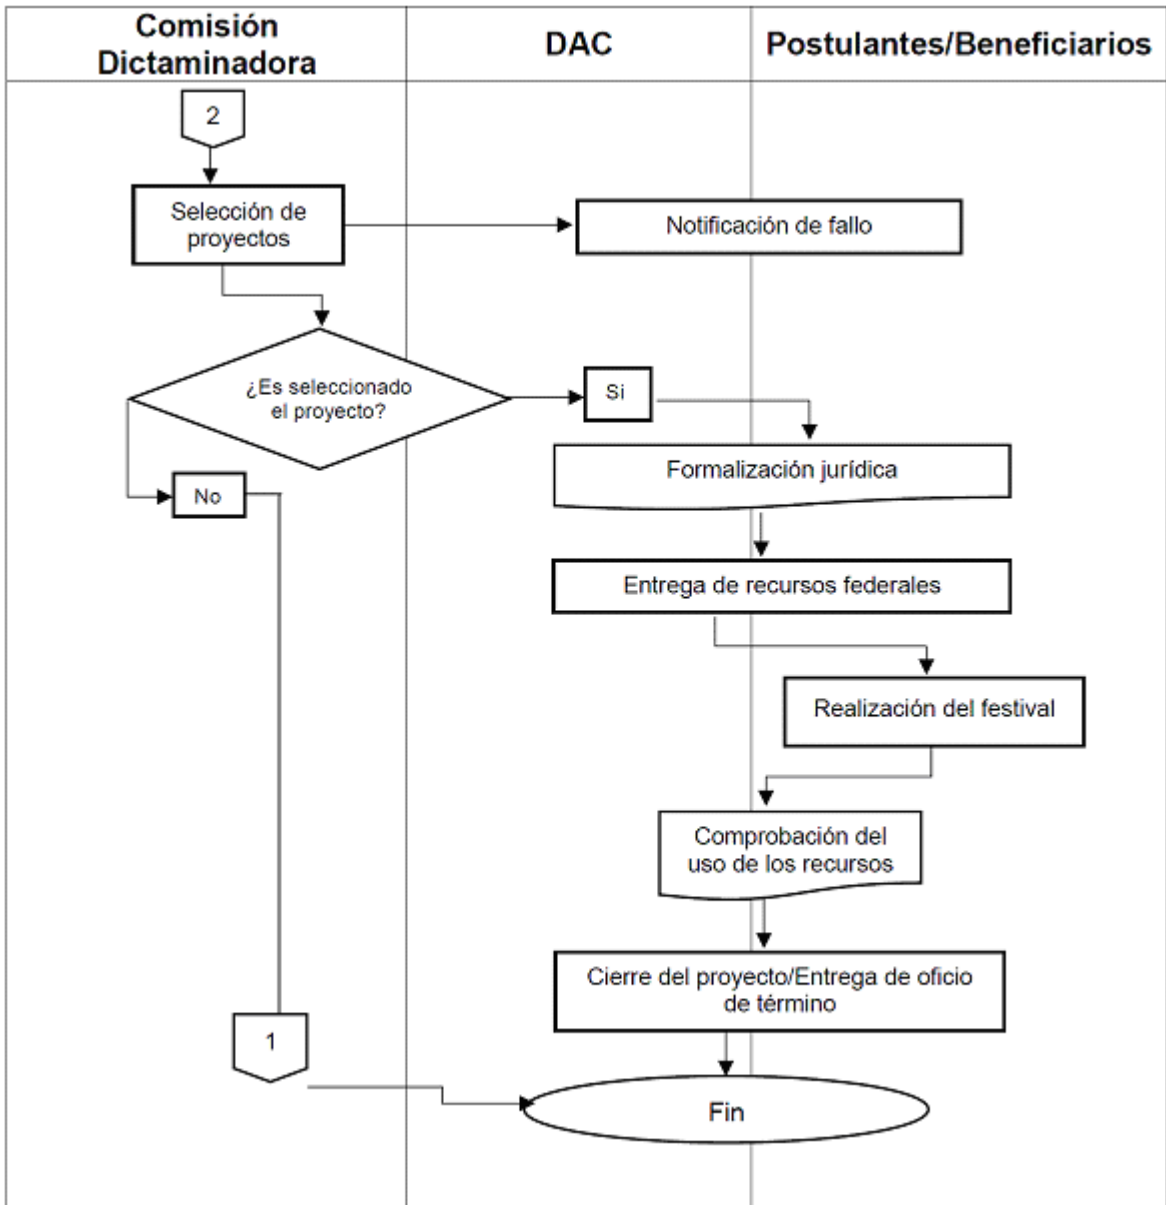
Comisión Dictaminadora

DAC

Postulantes/Beneficiarios

2

Selección de proyectos

Notificación de fallo

¿Es seleccionado el proyecto?

Si

No

Formalización jurídica

Entrega de recursos federales

Realización del festival

Comprobación del uso de los recursos

Cierre del proyecto/Entrega de oficio de término

1

Fin